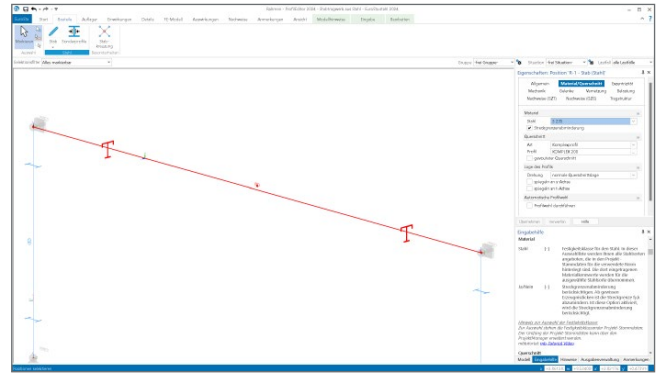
Rahmen - PlaTRAbau 2026 - Stahlträgerbau Stahl - BauStatik 2026

Auswahl Start Statik Auflager Einwirkungen Details 3D Modell Auswertungen Nachweise Anmerkungen Ansicht Modellbearbeitung Eingabe Bearbeiten

Auswahl Stab Stabeinsatz Stab-Anbindung

Auswahl Stäbe Einstellungen

Ansicht Alles markieren

Gruppe Statik Situation Lastfall

Eigenschaften: Position 'R 1' - Stab (Stahl)

Allgemein Material/Querschnitt Exzentrizität Mechanik Gelenke Vorspannung Belastung Nachweise (GZT) Nachweise (GZG) Tragstruktur

Material
Stahl S 235
Steifigkeitsabminderung

Querschnitt
Art Konstantprofil
Profil IPE 200
gevouteter Querschnitt

Lage des Profils
Drehung normale Querschnittslage
gespiegelt an z-Achse
gespiegelt an y-Achse

Querschnitt Freiheit
Freiheit: identifizieren

Übersicht Verweise Info

Eingabehilfe
Material

Stahl [ ] Festigkeitsklasse für den Stahl. In diesem Auswahlfeld werden Ihnen alle Stahlsorten angeboten, die in den Projekt-Stammdaten für die verwendete Norm freiwählbar sind. Die dort eingetragenen Materialkennwerte werden für die ausgewählte Stahlsorte übernommen.

Steifigkeitsabminderung [ ] Steifigkeitsabminderung berücksichtigen. Als gemeinsam Grenzbedeutung ist die Steifigkeiten bei ... wird die Steifigkeitsabminderung berücksichtigt.

Hinweis zur Auswahl von Festigkeitsklassen
Zur Auswahl stehen die Festigkeitsklassen der Projekt-Stammdaten. Die Ordnung der Projekt-Stammdaten kann über den ProjektManager erreicht werden.
Hinweise: siehe Tutorial Video

Querschnitt

Modell Eingabehilfe Hinweise Ausgabeverwaltung Anmerkungen

Positionen bearbeiten